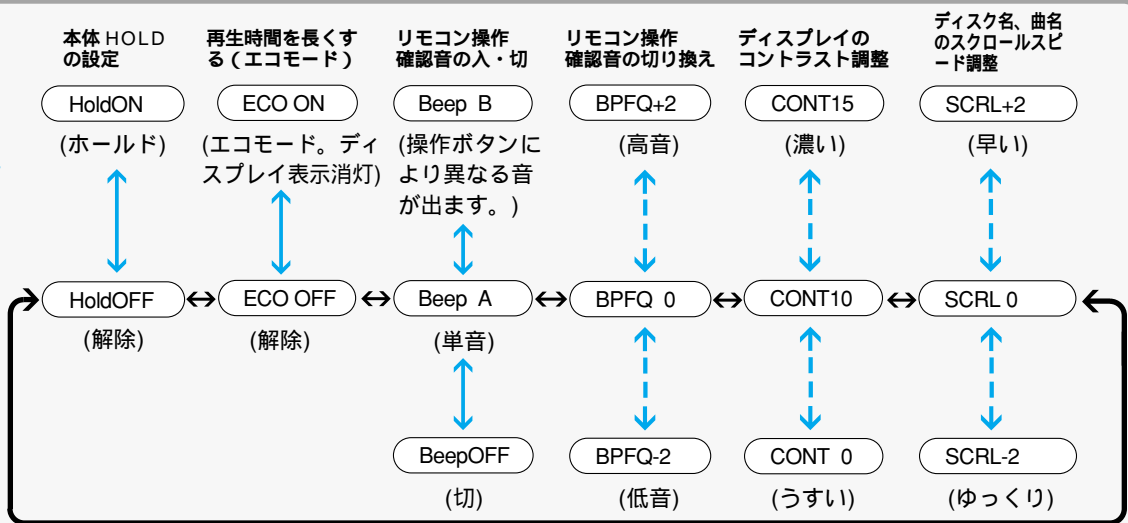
本体 HOLD の設定

再生時間を長くする（エコモード）

リモコン操作確認音の入・切

リモコン操作確認音の切り換え

ディスプレイのコントラスト調整

ディスク名、曲名のスクロールスピード調整

HoldON

(ホールド)

ECO ON

(エコモード。ディスプレイ表示消灯)

Beep B

(操作ボタンにより異なる音が出ます。)

BPFQ+2

(高音)

CONT15

(濃い)

SCRL+2

(早い)

HoldOFF ↔ ECO OFF ↔ Beep A ↔ BPFQ 0 ↔ CONT10 ↔ SCRL 0

(解除)

(解除)

(単音)

BeepOFF

(切)

BPFQ-2

(低音)

CONT 0

(うすい)

SCRL-2

(ゆっくり)